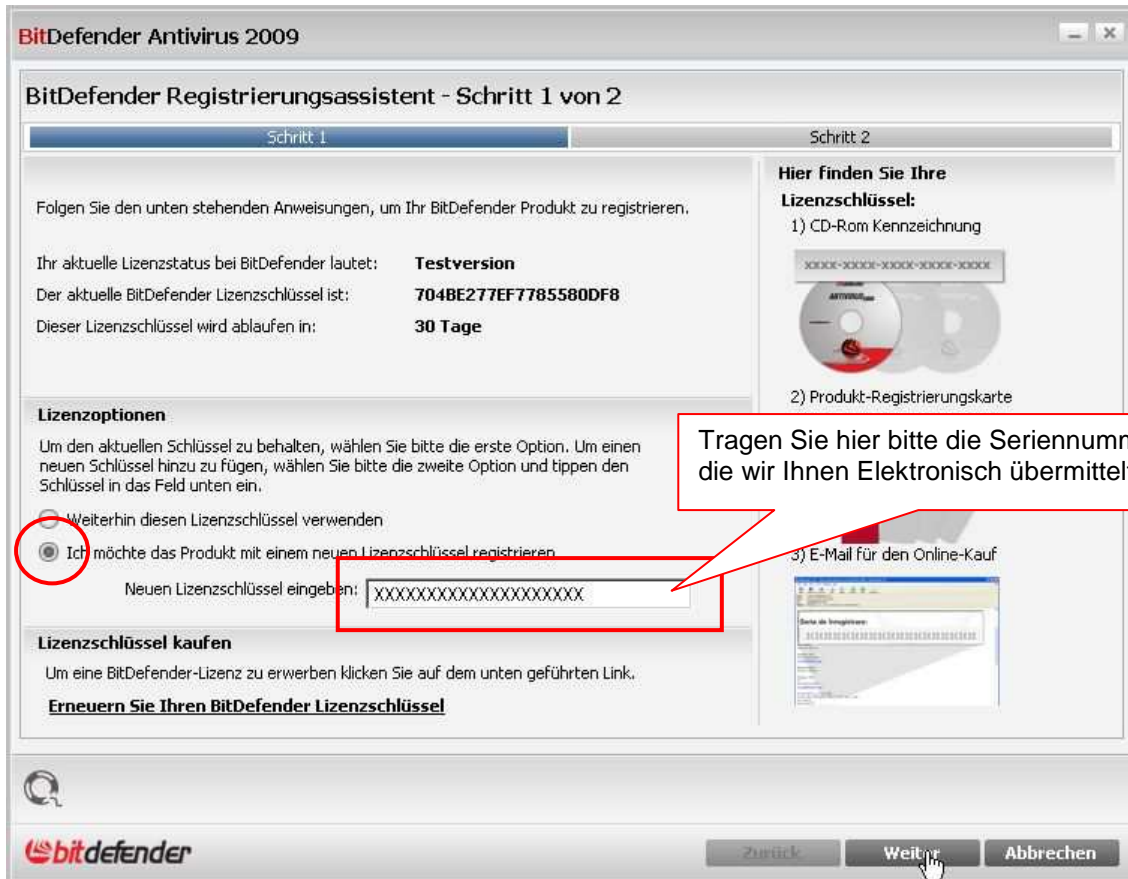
BitDefender Antivirus 2009

BitDefender Registrierungsassistent - Schritt 1 von 2

Schritt 1

Schritt 2

Folgen Sie den unten stehenden Anweisungen, um Ihr BitDefender Produkt zu registrieren.

Ihr aktuelle Lizenzstatus bei BitDefender lautet: Testversion

Der aktuelle BitDefender Lizenzschlüssel ist: 704BE277EF7785580DF8

Dieser Lizenzschlüssel wird ablaufen in: 30 Tage

Lizenzoptionen

Um den aktuellen Schlüssel zu behalten, wählen Sie bitte die erste Option. Um einen neuen Schlüssel hinzu zu fügen, wählen Sie bitte die zweite Option und tippen den Schlüssel in das Feld unten ein.

Weiterhin diesen Lizenzschlüssel verwenden

Ich möchte das Produkt mit einem neuen Lizenzschlüssel registrieren

Neuen Lizenzschlüssel eingeben: XXXXXXXXXXXXXXXXXXXX

Lizenzschlüssel kaufen

Um eine BitDefender-Lizenz zu erwerben klicken Sie auf dem unten geführten Link.

Erneuern Sie Ihren BitDefender Lizenzschlüssel

Hier finden Sie Ihre Lizenzschlüssel:

1) CD-Rom Kennzeichnung

XXXX-XXXX-XXXX-XXXX-XXXX

2) Produkt-Registrierungskarte

3) E-Mail für den Online-Kauf

Tragen Sie hier bitte die Seriennumm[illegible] die wir Ihnen Elektronisch übermittelt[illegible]

bitdefender

Zurück

Weiter

Abbrechen